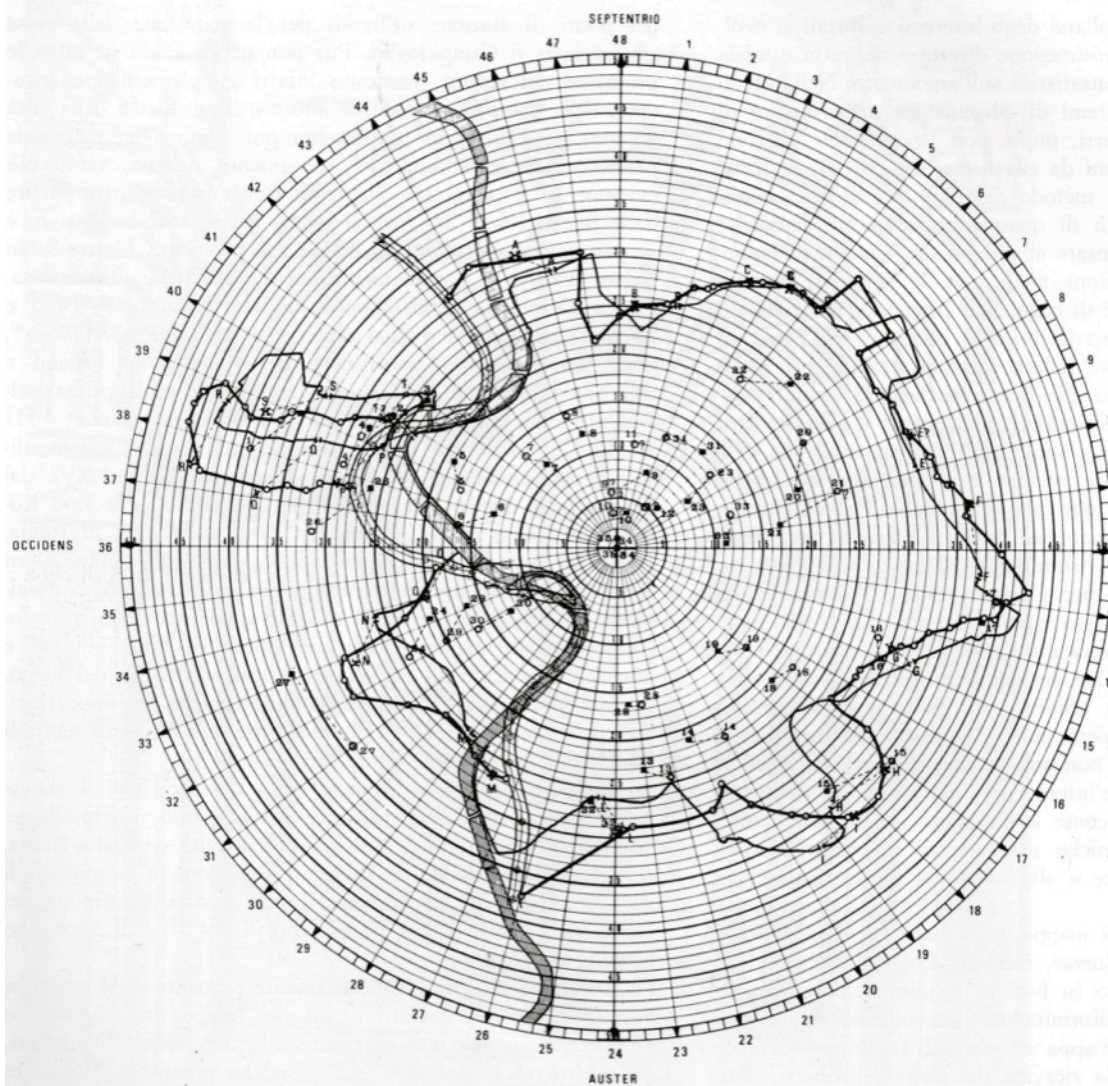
SEPTENTRIO

48 1 2 3 4 5 6 7 8 9 15 16 17 18 19 20 21 22 23 24 25 26 27 28 29 30 31 32 33 34 35 36 37 38 39 40 41 42 43 44 45 46 47

OCCIDENS

AUSTER

A B C E F H I K L M N P Q R S T

1 2 3 4 5 6 7 8 9 10 11 12 13 14 15 16 18 20 21 22 23 24 25 26 27 28 29 30 31 32 33 34 35

plàrsi degli intervalli uniformi si evolve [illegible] di sistemi utilizzati per la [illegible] della rete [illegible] strazione diretta e indiretta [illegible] il monotopologia. Per non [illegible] tributio sull'argomento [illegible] tenti di riferimento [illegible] tri, mura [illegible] da calcolo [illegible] metodi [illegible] di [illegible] nare a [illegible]

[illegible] non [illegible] come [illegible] che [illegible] e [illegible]

mappa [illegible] roma, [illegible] la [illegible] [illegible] napo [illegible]